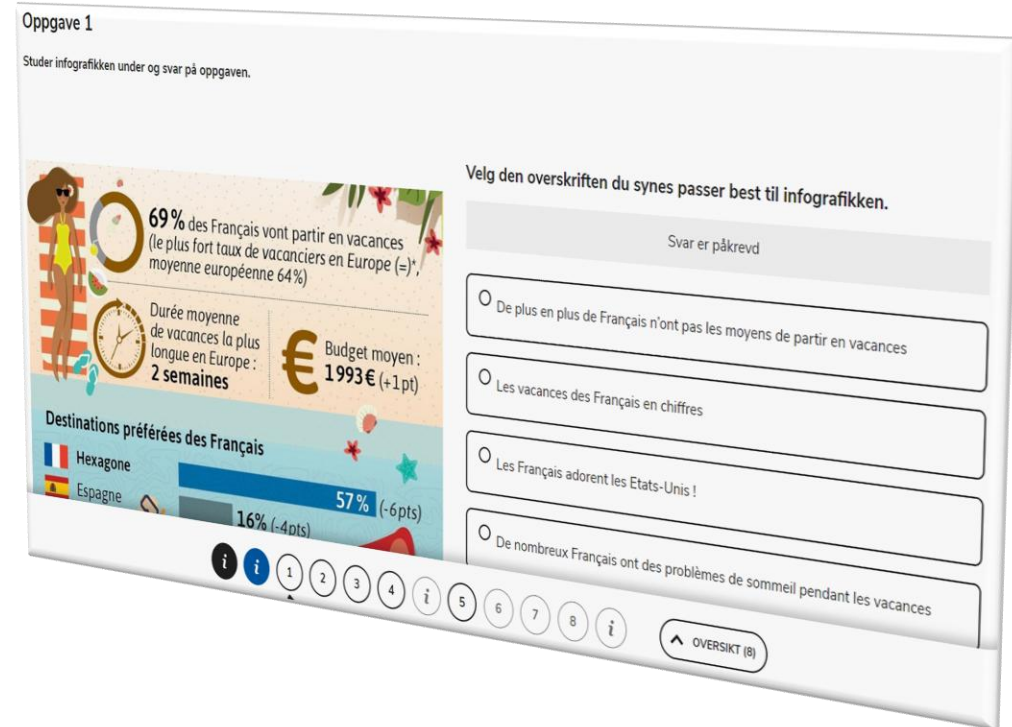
Oppgave 1

Studer infografikken under og svar på oppgaven.

69% des Français vont partir en vacances (le plus fort taux de vacanciers en Europe (=)*, moyenne européenne 64%)

Durée moyenne de vacances la plus longue en Europe : 2 semaines

Budget moyen : 1993€ (+1pt)

Destinations préférées des Français

Hexagone 57% (-6pts)

Espagne 16% (-4pts)

Velg den overskriften du synes passer best til infografikken.

Svar er påkrevd

De plus en plus de Français n'ont pas les moyens de partir en vacances

Les vacances des Français en chiffres

Les Français adorent les Etats-Unis !

De nombreux Français ont des problèmes de sommeil pendant les vacances

i i 1 2 3 4 i 5 6 7 8 i

OVERSIKT (8)